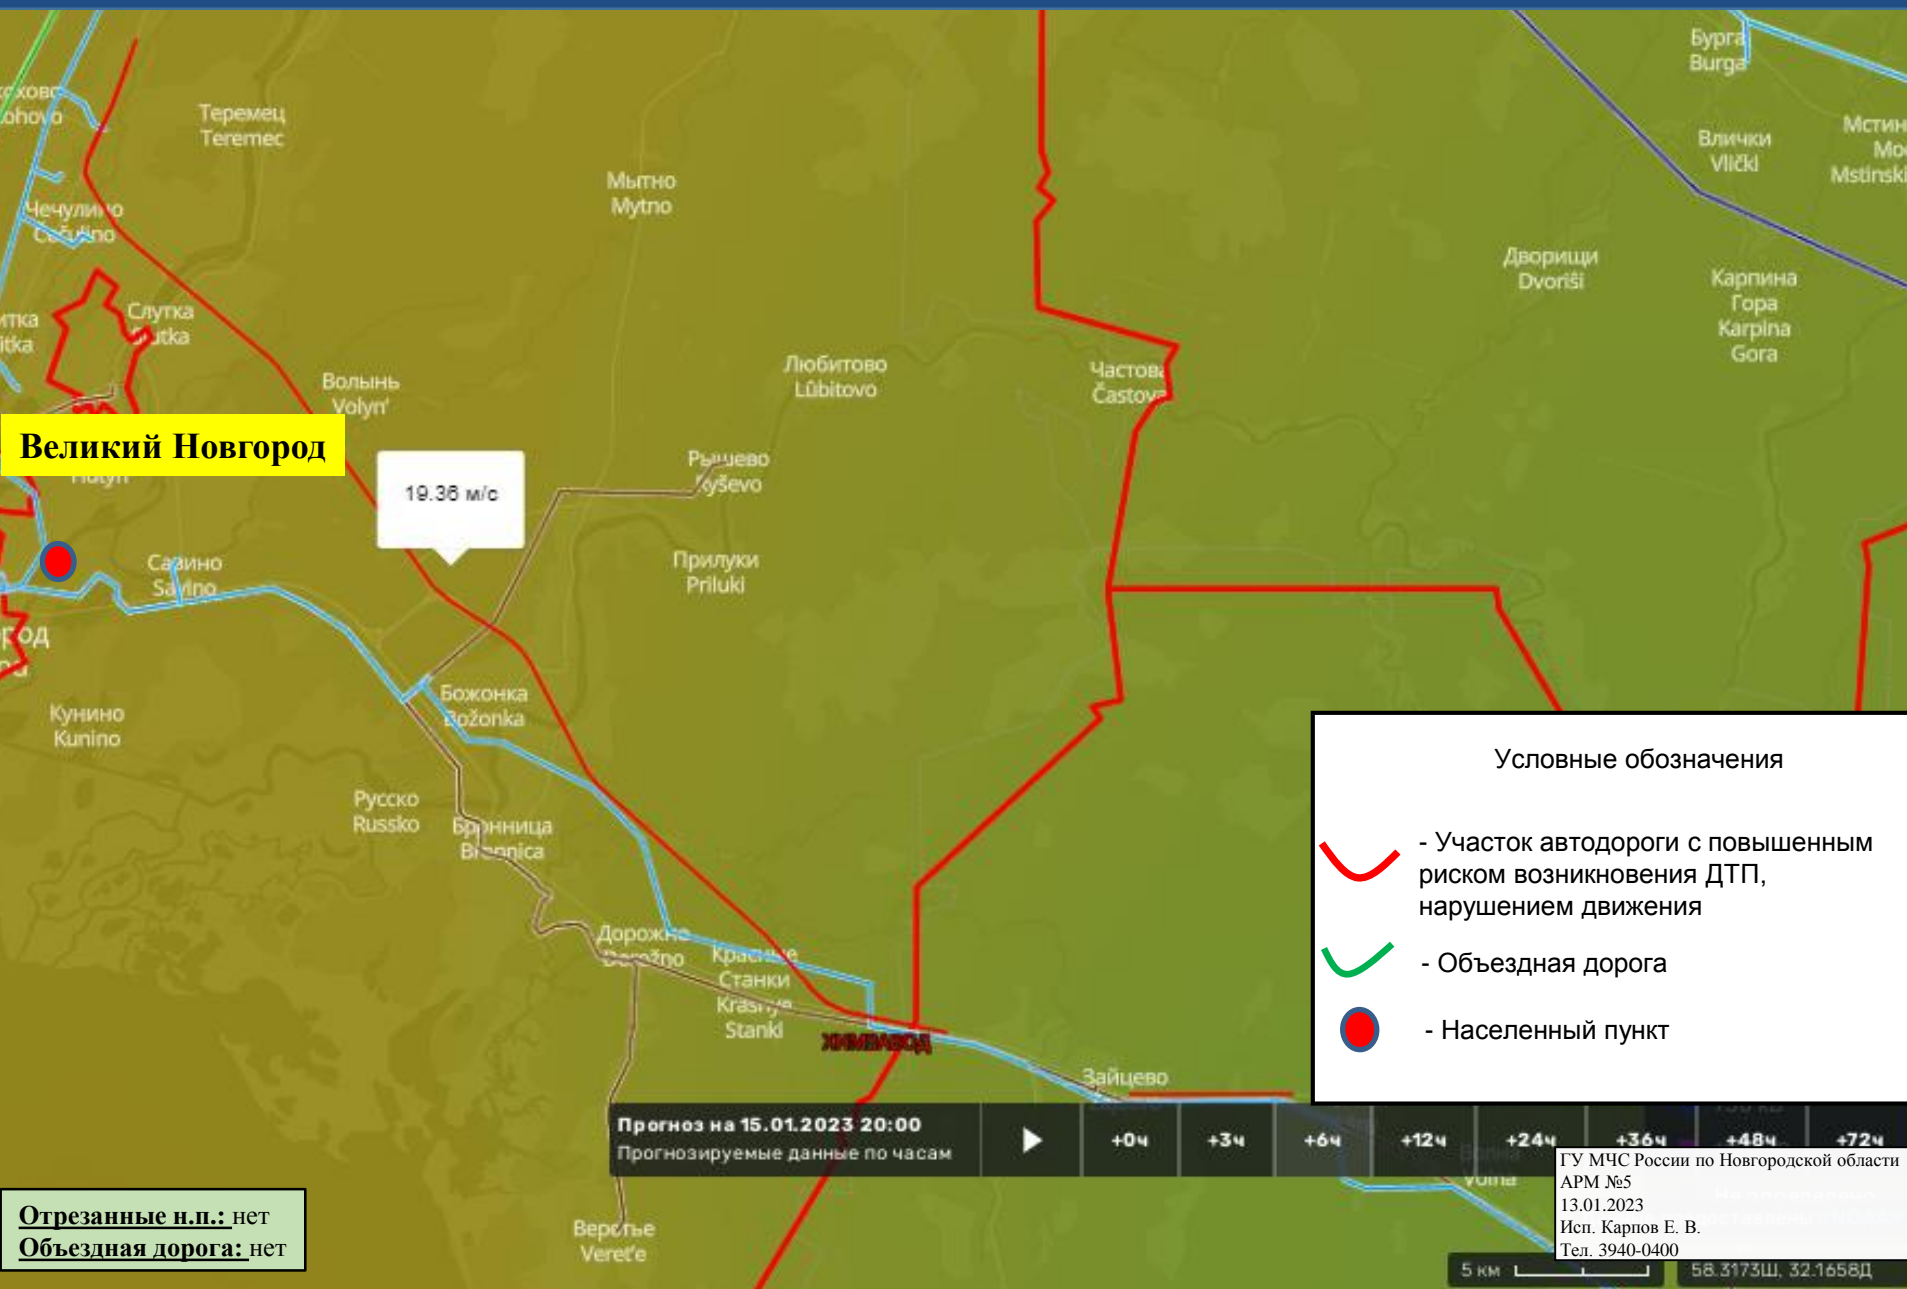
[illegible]хово
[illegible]ohovo
Теремец
Teremec
Чечулино
Čečulino
Слутка
Slutka
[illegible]тка
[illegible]itka
Волынь
Volyn'
Великий Новгород
19.36 м/с
Мытно
Mytno
Любитово
Lûbitovo
Рышево
Ryševo
Прилуки
Priluki
Частова
Častova
Бурга
Burga
Влички
Vlički
Мстинский Мост
Mstinski
Дворищи
Dvoriŝi
Карпина Гора
Karpina Gora
Савино
Savino
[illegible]род
Кунино
Kunino
Божонка
Božonka
Русско
Russko
Бронница
Bronnica
Дорожно
Dorožno
Красные Станки
Krasnye Stanki
ХИМВАВОД
Зайцево
Верятье
Veret'e
Прогноз на 15.01.2023 20:00
Прогнозируемые данные по часам
+0ч
+3ч
+6ч
+12ч
+24ч
+36ч
+48ч
+72ч
5 км
58.3173Ш, 32.1658Д
Условные обозначения
- Участок автодороги с повышенным риском возникновения ДТП, нарушением движения
- Объездная дорога
- Населенный пункт
ГУ МЧС России по Новгородской области
АРМ №5
13.01.2023
Исп. Карпов Е. В.
Тел. 3940-0400
Отрезанные н.п.: нет
Объездная дорога: нет